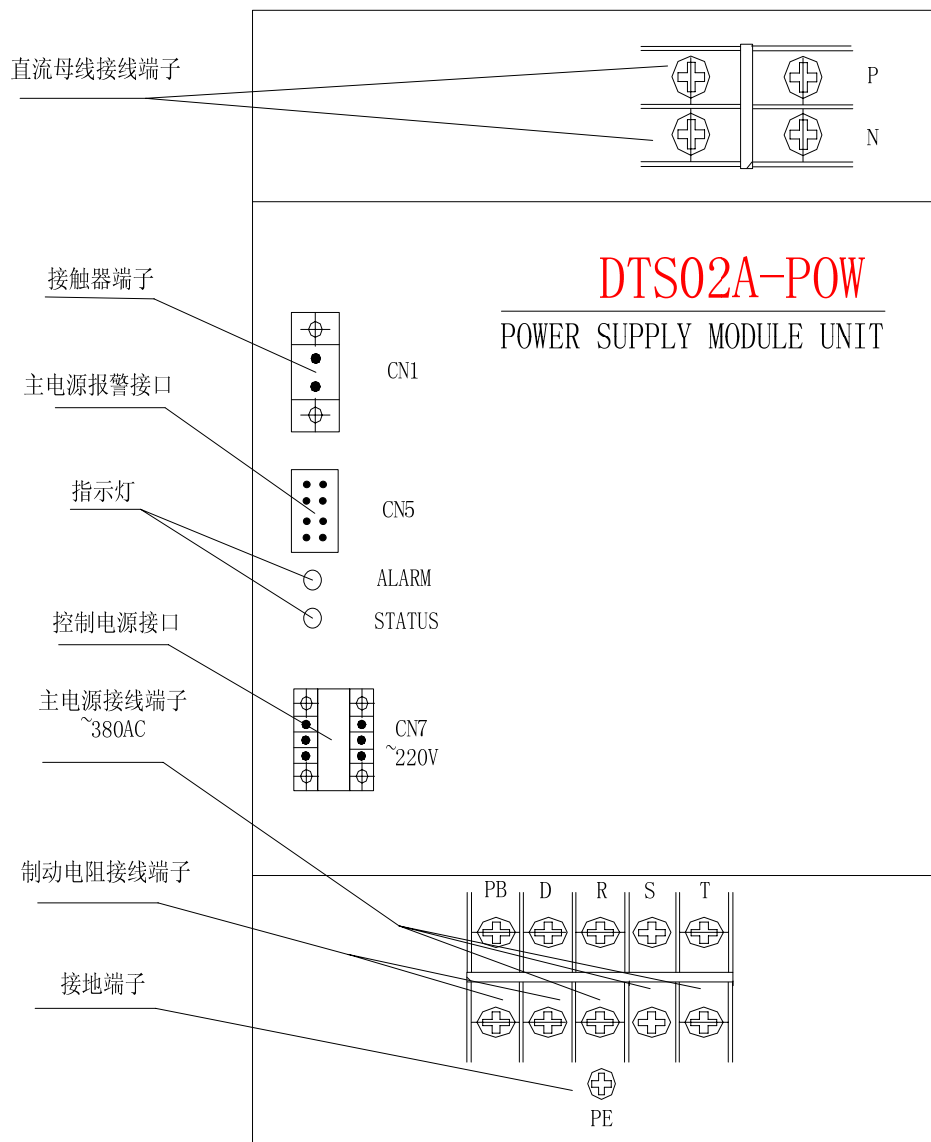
直流母线接线端子

P

N

DTS02A-POW

POWER SUPPLY MODULE UNIT

接触器端子

CN1

主电源报警接口

CN5

指示灯

ALARM

STATUS

控制电源接口

主电源接线端子
~380AC

CN7
~220V

制动电阻接线端子

PB D R S T

接地端子

PE